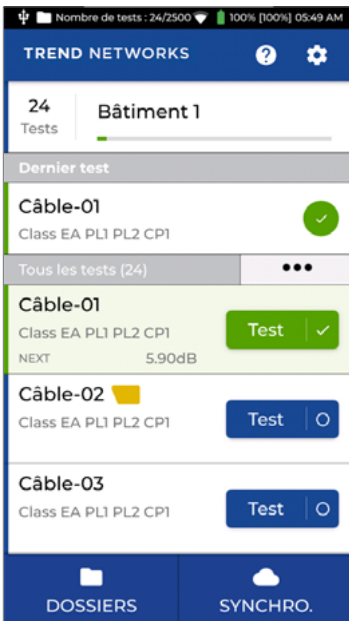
Nombre de tests : 24/2500 100% [100%] 05:49 AM

TREND NETWORKS

24
Tests

Bâtiment 1

Dernier test

Câble-01
Class EA PL1 PL2 CP1

Tous les tests (24)

Câble-01
Class EA PL1 PL2 CP1
NEXT 5.90dB
Test

Câble-02
Class EA PL1 PL2 CP1
Test

Câble-03
Class EA PL1 PL2 CP1
Test

DOSSIERS

SYNCHRO.